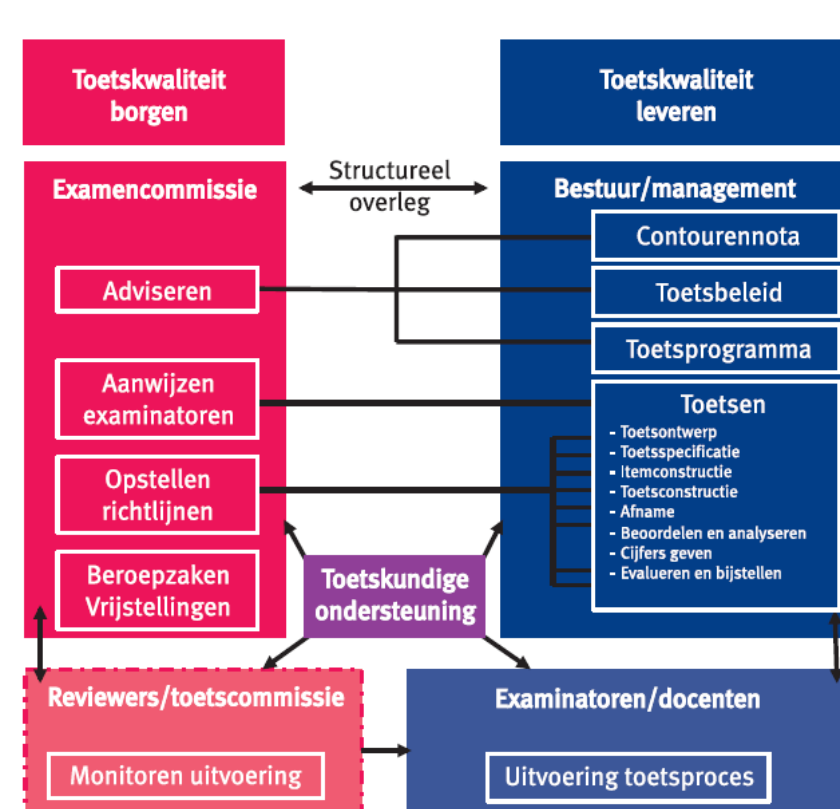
Toetskwaliteit borgen

Toetskwaliteit leveren

Structureel overleg

Examencommissie

Adviseren

Aanwijzen examinatoren

Opstellen richtlijnen

Beroepzaken Vrijstellingen

Bestuur/management

Contourennota

Toetsbeleid

Toetsprogramma

Toetsen
- Toetsontwerp
- Toetsspecificatie
- Itemconstructie
- Toetsconstructie
- Afname
- Beoordelen en analyseren
- Cijfers geven
- Evalueren en bijstellen

Toetskundige ondersteuning

Reviewers/toetscommissie

Monitoren uitvoering

Examinatoren/docenten

Uitvoering toetsproces